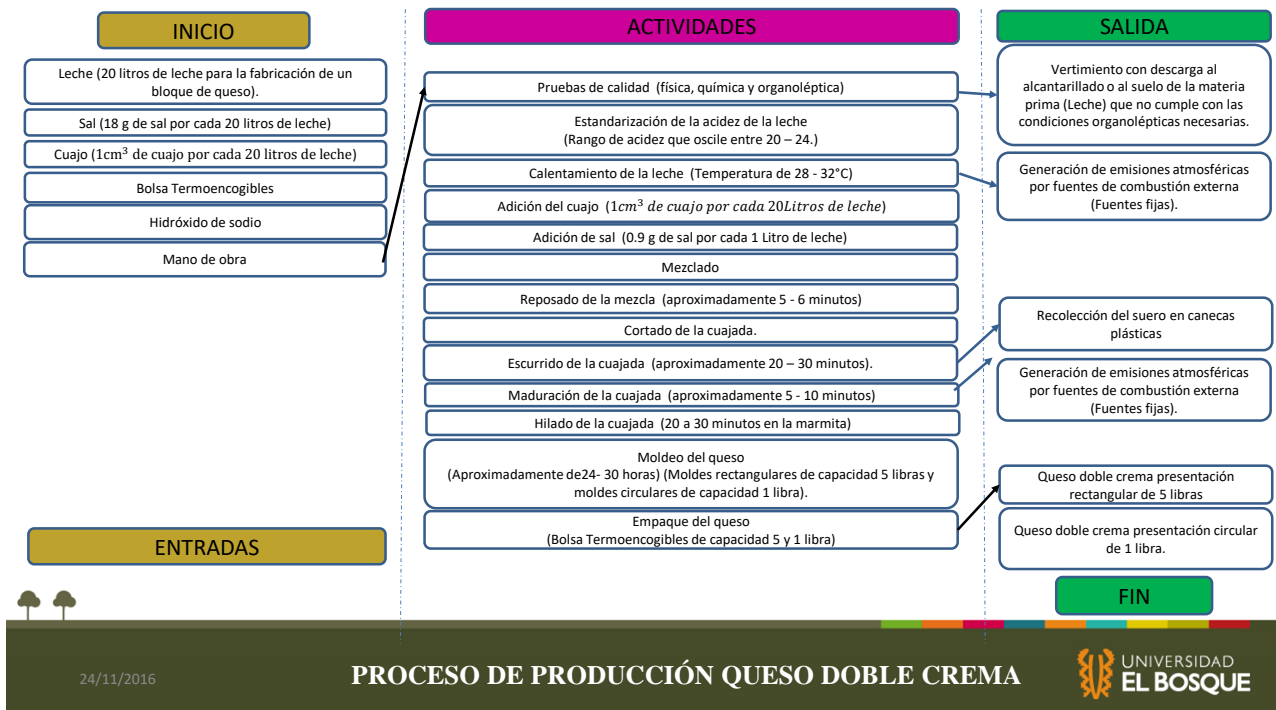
INICIO

Leche (20 litros de leche para la fabricación de un bloque de queso).

Sal (18 g de sal por cada 20 litros de leche)

Cuajo ($1cm^3$ de cuajo por cada 20 litros de leche)

Bolsa Termoencogibles

Hidróxido de sodio

Mano de obra

ENTRADAS

ACTIVIDADES

Pruebas de calidad (física, química y organoléptica)

Estandarización de la acidez de la leche (Rango de acidez que oscile entre 20 – 24.)

Calentamiento de la leche (Temperatura de 28 - 32°C)

Adición del cuajo ($1cm^3$ de cuajo por cada 20Litros de leche)

Adición de sal (0.9 g de sal por cada 1 Litro de leche)

Mezclado

Reposado de la mezcla (aproximadamente 5 - 6 minutos)

Cortado de la cuajada.

Escurrido de la cuajada (aproximadamente 20 – 30 minutos).

Maduración de la cuajada (aproximadamente 5 - 10 minutos)

Hilado de la cuajada (20 a 30 minutos en la marmita)

Moldeo del queso (Aproximadamente de24- 30 horas) (Moldes rectangulares de capacidad 5 libras y moldes circulares de capacidad 1 libra).

Empaque del queso (Bolsa Termoencogibles de capacidad 5 y 1 libra)

SALIDA

Vertimiento con descarga al alcantarillado o al suelo de la materia prima (Leche) que no cumple con las condiciones organolépticas necesarias.

Generación de emisiones atmosféricas por fuentes de combustión externa (Fuentes fijas).

Recolección del suero en canecas plásticas

Generación de emisiones atmosféricas por fuentes de combustión externa (Fuentes fijas).

Queso doble crema presentación rectangular de 5 libras

Queso doble crema presentación circular de 1 libra.

FIN

24/11/2016

PROCESO DE PRODUCCIÓN QUESO DOBLE CREMA

UNIVERSIDAD EL BOSQUE